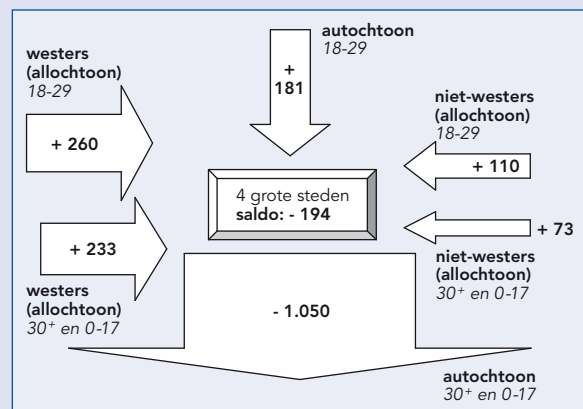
autochtoon
18-29

+
181

westers
(allochtoon)
18-29

+ 260

niet-westers
(allochtoon)
18-29

+ 110

4 grote steden
saldo: - 194

+ 233

+ 73

niet-westers
(allochtoon)
30$^{+}$ en 0-17

westers
(allochtoon)
30$^{+}$ en 0-17

- 1.050

autochtoon
30$^{+}$ en 0-17